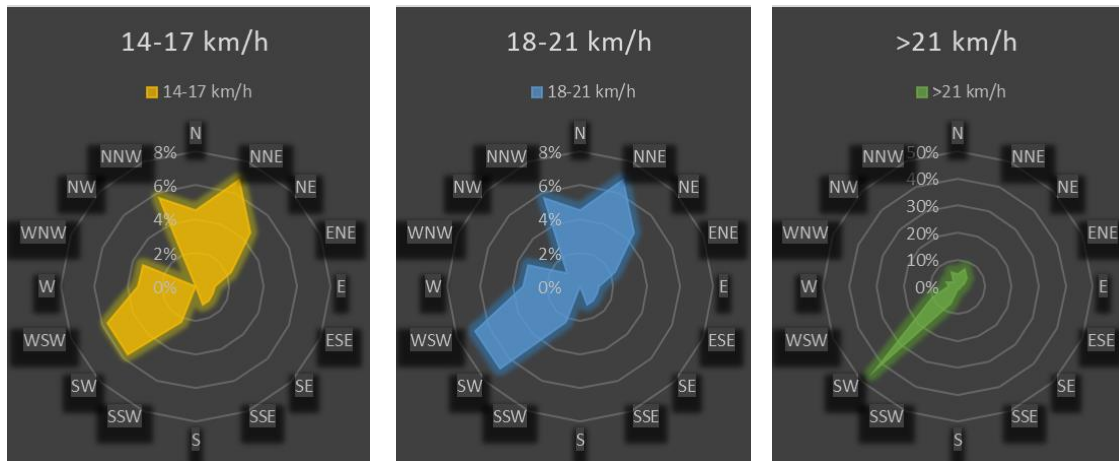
14-17 km/h

14-17 km/h

N
NNE
NE
ENE
E
ESE
SE
SSE
S
SSW
SW
WSW
W
WNW
NW
NNW
8%
6%
4%
2%
0%

18-21 km/h

18-21 km/h

N
NNE
NE
ENE
E
ESE
SE
SSE
S
SSW
SW
WSW
W
WNW
NW
NNW
8%
6%
4%
2%
0%

>21 km/h

>21 km/h

N
NNE
NE
ENE
E
ESE
SE
SSE
S
SSW
SW
WSW
W
WNW
NW
NNW
50%
40%
30%
20%
10%
0%